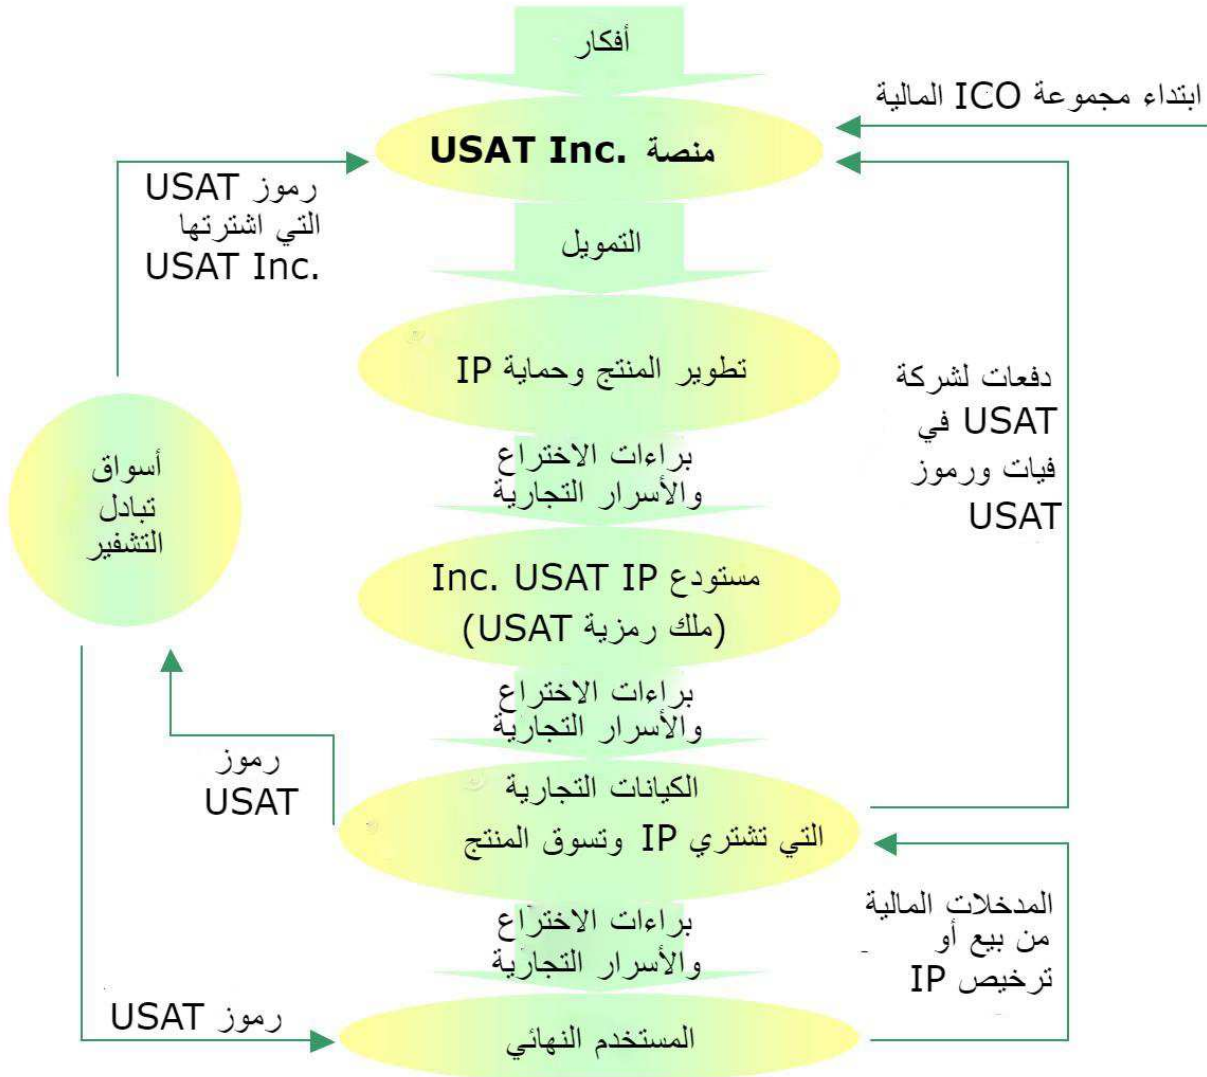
أفكار

ابتداء مجموعة ICO المالية

منصة USAT Inc.

رموز USAT التي اشترتها USAT Inc.

التمويل

تطوير المنتج وحماية IP

دفعات لشركة USAT في فيات ورموز USAT

براءات الاختراع والأسرار التجارية

أسواق تبادل التشفير

مستودع Inc. USAT IP (ملك رمزية USAT)

براءات الاختراع والأسرار التجارية

رموز USAT

الكيانات التجارية التي تشتري IP وتسوق المنتج

المدخلات المالية من بيع أو ترخيص IP

براءات الاختراع والأسرار التجارية

رموز USAT

المستخدم النهائي